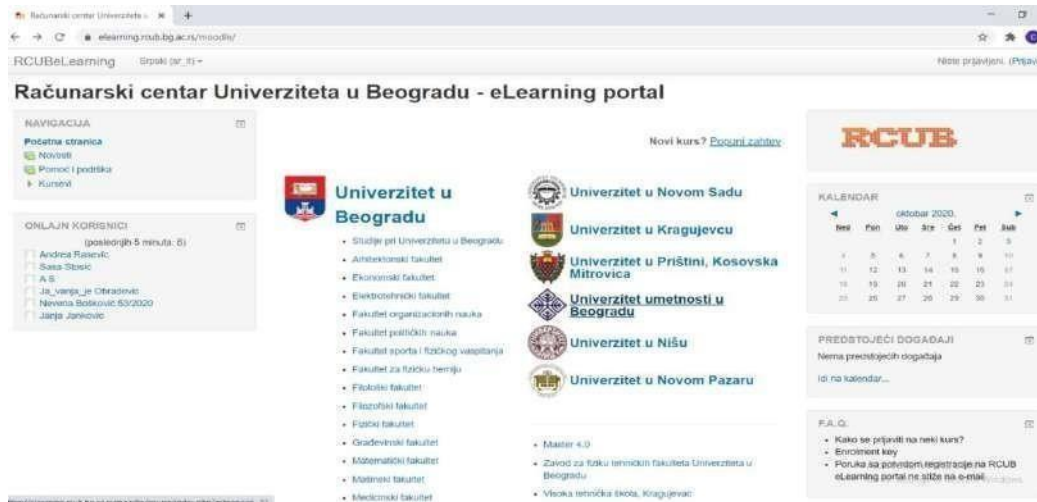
Računarski centar Univerziteta × +

elearning.rcub.bg.ac.rs/moodle/

RCUBeLearning Srpski (sr_lt) ▾

Niste prijavljeni. (Prijav

Računarski centar Univerziteta u Beogradu - eLearning portal

NAVIGACIJA

Početna stranica
Novosti
Pomoć i podrška
Kursevi

ONLAJN KORISNICI

(poslednjih 5 minuta: 6)
Andrea Rašević
Saša Stosic
A.S
Ja_vanja_je Obradovic
Nevena Bošković 53/2020
Janja Jankovic

Novi kurs? Popuni zahtev

Univerzitet u Beogradu

- Studije pri Univerzitetu u Beogradu
- Arhitektonski fakultet
- Ekonomski fakultet
- Elektrotehnički fakultet
- Fakultet organizacionih nauka
- Fakultet političkih nauka
- Fakultet sporta i fizičkog vaspitanja
- Fakultet za fizičku hemiju
- Filološki fakultet
- Filozofski fakultet
- Fizički fakultet
- Građevinski fakultet
- Matematički fakultet
- Mašinski fakultet
- Medicinski fakultet

Univerzitet u Novom Sadu

Univerzitet u Kragujevcu

Univerzitet u Prištini, Kosovska Mitrovica

Univerzitet umetnosti u Beogradu

Univerzitet u Nišu

Univerzitet u Novom Pazaru

- Master 4.0
- Zavod za fiziku tehničkih fakulteta Univerziteta u Beogradu
- Visoka tehnička škola, Kragujevac

RCUB

KALENDAR

oktobar 2020.

| Ned | Pon | Uto | Sre | Čet | Pet | Sub |
|---|---|---|---|---|---|---|
| | | | | 1 | 2 | 3 |
| 4 | 5 | 6 | 7 | 8 | 9 | 10 |
| 11 | 12 | 13 | 14 | 15 | 16 | 17 |
| 18 | 19 | 20 | 21 | 22 | 23 | 24 |
| 25 | 26 | 27 | 28 | 29 | 30 | 31 |

PREDSTOJEĆI DOGAĐAJI

Nema predstojećih događaja

Idi na kalendar...

F.A.Q.

- Kako se prijaviti na neki kurs?
- Enrolment key
- Poruka sa potvrdom registracije na RCUB eLearning portal ne stiže na e-mail

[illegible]